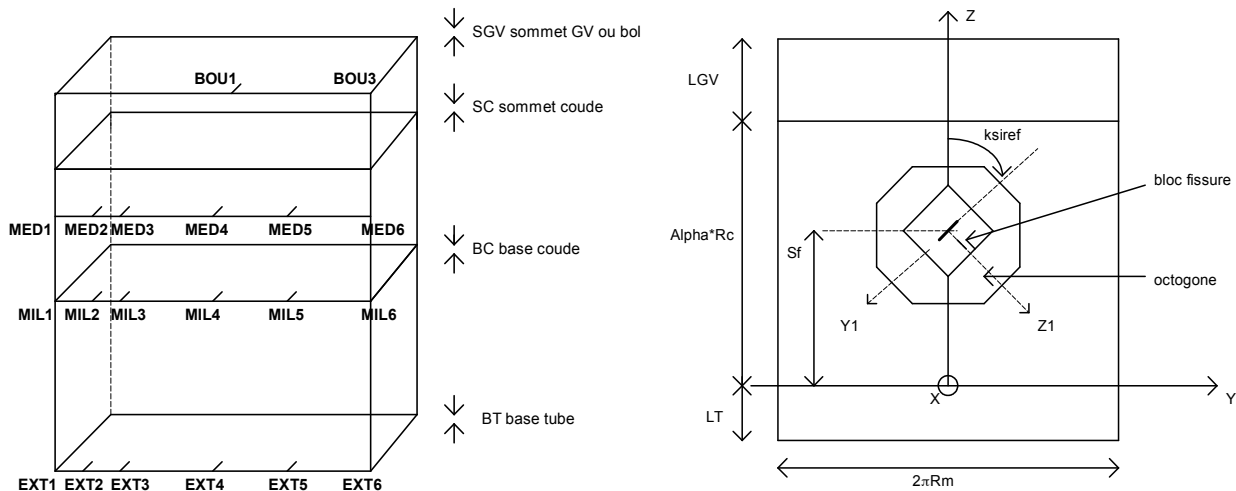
SGV sommet GV ou bol
BOU1
BOU3
SC sommet coude
MED1 MED2 MED3 MED4 MED5 MED6
BC base coude
MIL1 MIL2 MIL3 MIL4 MIL5 MIL6
BT base tube
EXT1 EXT2 EXT3 EXT4 EXT5 EXT6

Z
LGV
ksiref
bloc fissure
Alpha*Rc
Sf
octogone
Y1
Z1
LT
X
Y
$2\pi Rm$